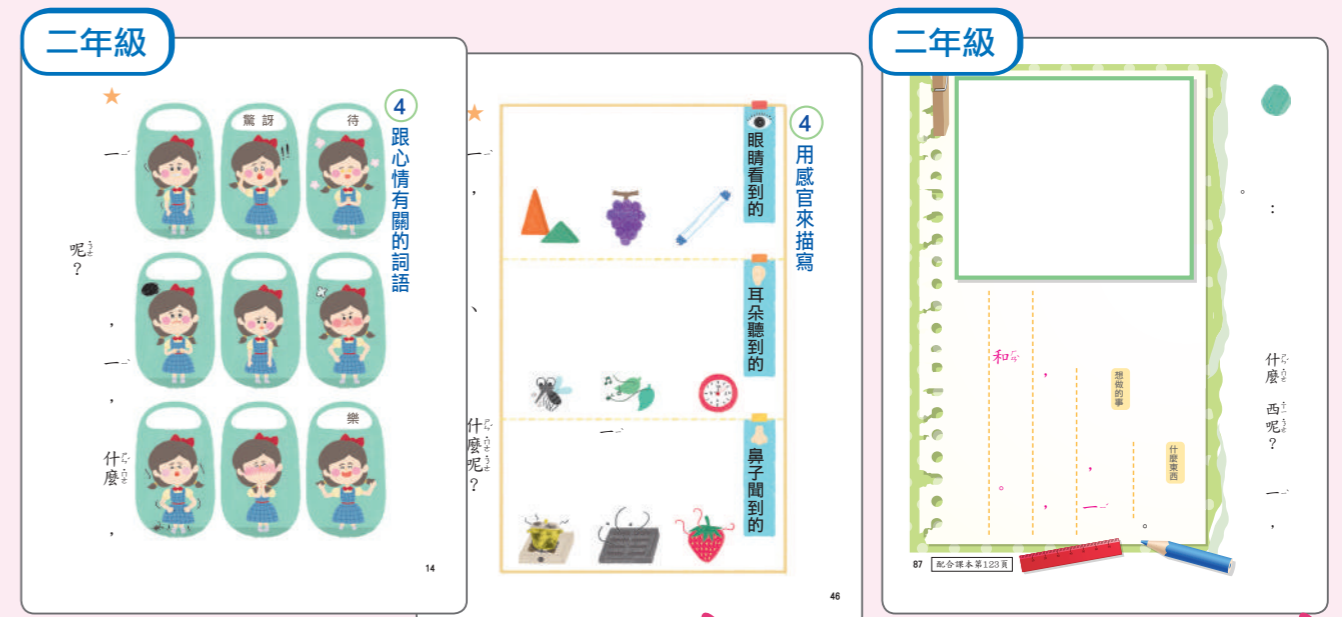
二年級

4
跟心情有關的詞語

驚訝
待
樂

一
呢？
，
一
，
什麼
，

14

4
用感官來描寫

眼睛看到的
耳朵聽到的
鼻子聞到的

一
，
、
什麼呢？
一

46

二年級

。
：
和
，
想做的事
，
什麼東西
。
，
一
。
什麼
西呢？
一
，

87 配合課本第123頁